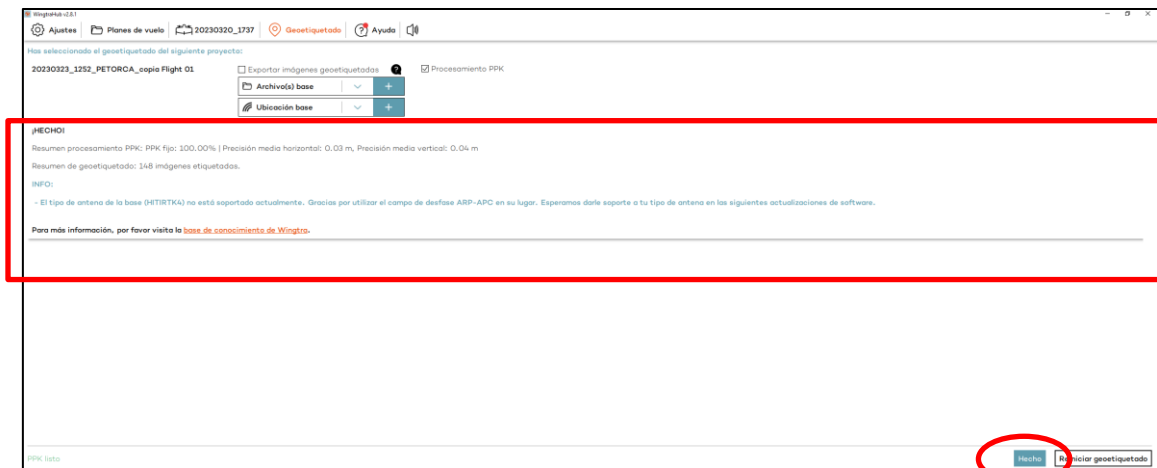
WingtraHub v2.8.1

Ajustes | Planes de vuelo | 20230320_1737 | Geoetiquetado | Ayuda

Has seleccionado el geoetiquetado del siguiente proyecto:

20230323_1252_PETORCA_copia Flight 01

Exportar imágenes geoetiquetadas

Procesamiento PPK

Archivo(s) base

+

Ubicación base

+

¡HECHO!

Resumen procesamiento PPK: PPK fijo: 100.00% | Precisión media horizontal: 0.03 m, Precisión media vertical: 0.04 m

Resumen de geoetiquetado: 148 imágenes etiquetadas.

INFO:

- El tipo de antena de la base (HITIRTK4) no está soportado actualmente. Gracias por utilizar el campo de desfase ARP-APC en su lugar. Esperamos darle soporte a tu tipo de antena en las siguientes actualizaciones de software.

Para más información, por favor visita la base de conocimiento de Wingtra.

PPK listo

Hecho

Reiniciar geoetiquetado